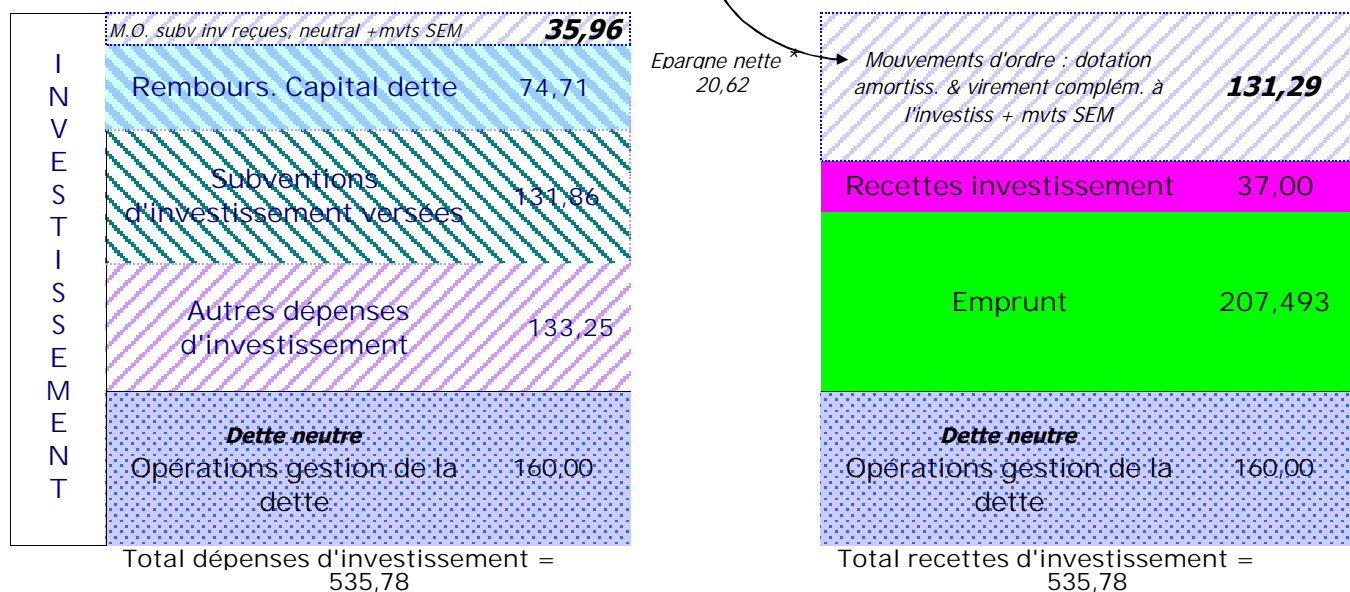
I
N
V
E
S
T
I
S
S
E
M
E
N
T

M.O. subv inv reçues, neutral +mvts SEM 35,96

Rembours. Capital dette 74,71

Subventions d'investissement versées 131,86

Autres dépenses d'investissement 133,25

Dette neutre
Opérations gestion de la dette 160,00

Total dépenses d'investissement = 535,78

Epargne nette * 20,62

Mouvements d'ordre : dotation amortiss. & virement complém. à l'investiss + mvts SEM 131,29

Recettes investissement 37,00

Emprunt 207,493

Dette neutre
Opérations gestion de la dette 160,00

Total recettes d'investissement = 535,78